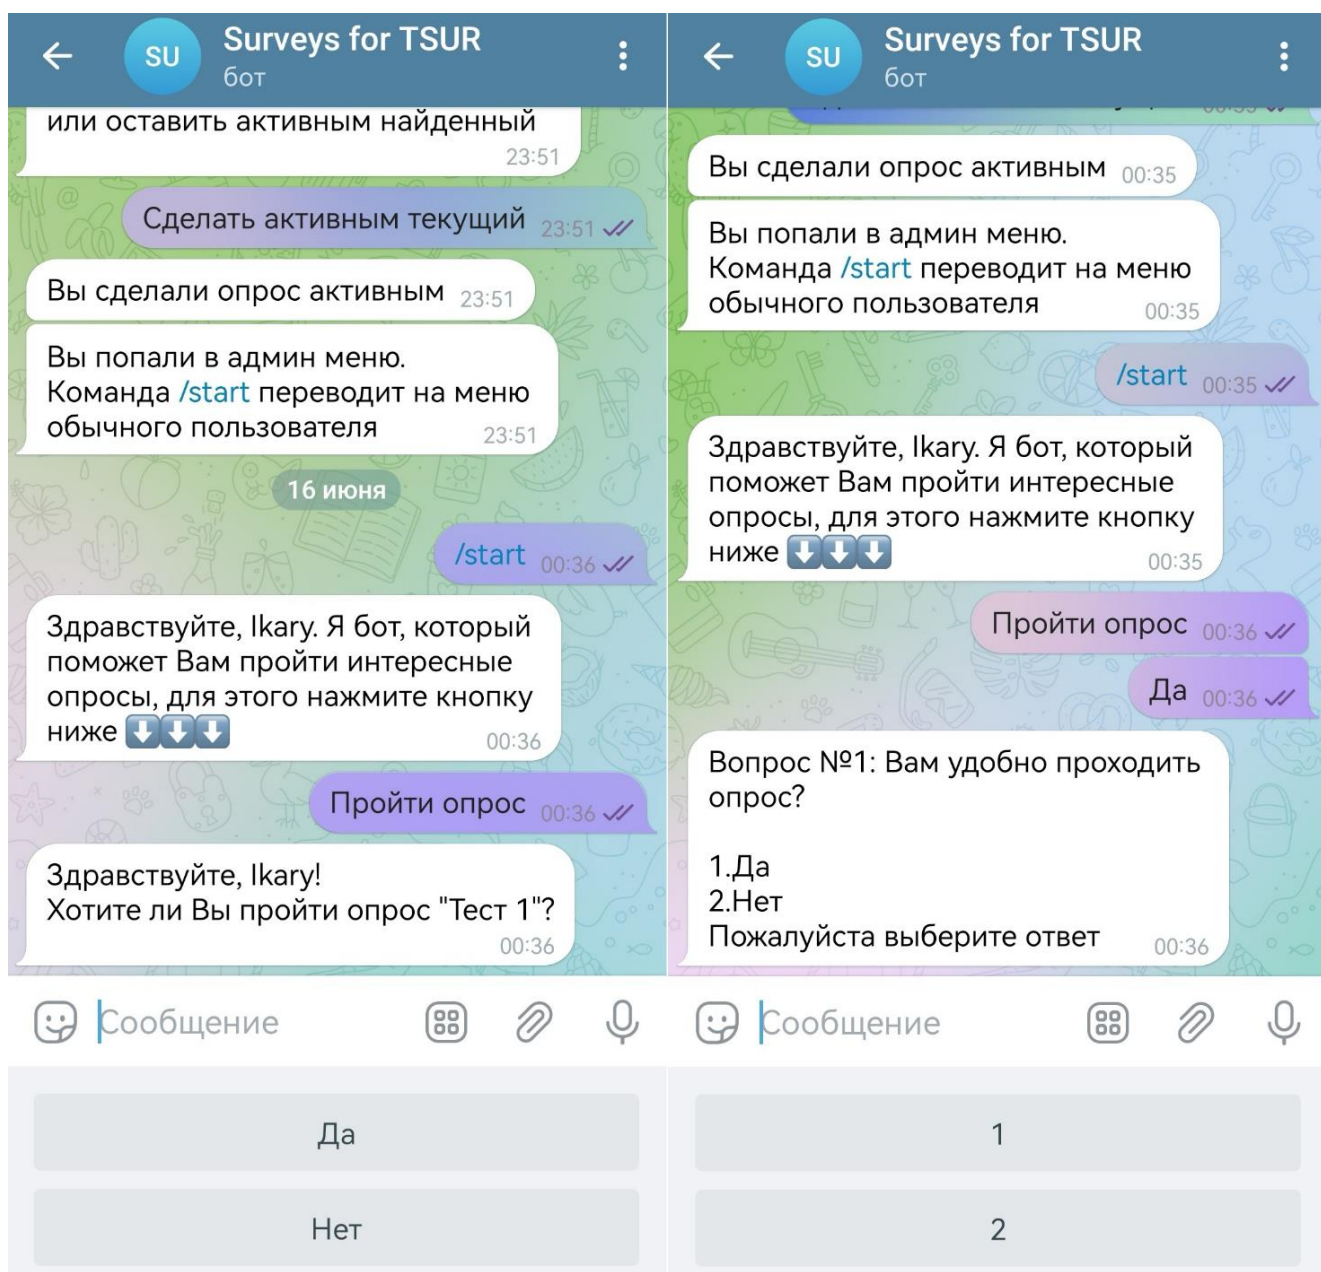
SU Surveys for TSUR
бот

или оставить активным найденный 23:51

Сделать активным текущий 23:51

Вы сделали опрос активным 23:51

Вы попали в админ меню.
Команда /start переводит на меню обычного пользователя 23:51

16 июня

/start 00:36

Здравствуйте, Ikary. Я бот, который поможет Вам пройти интересные опросы, для этого нажмите кнопку ниже ⬇️⬇️⬇️ 00:36

Пройти опрос 00:36

Здравствуйте, Ikary!
Хотите ли Вы пройти опрос "Тест 1"? 00:36

Сообщение

Да

Нет

SU Surveys for TSUR
бот

Вы сделали опрос активным 00:35

Вы попали в админ меню.
Команда /start переводит на меню обычного пользователя 00:35

/start 00:35

Здравствуйте, Ikary. Я бот, который поможет Вам пройти интересные опросы, для этого нажмите кнопку ниже ⬇️⬇️⬇️ 00:35

Пройти опрос 00:36

Да 00:36

Вопрос №1: Вам удобно проходить опрос?

1.Да
2.Нет
Пожалуйста выберите ответ 00:36

Сообщение

1

2